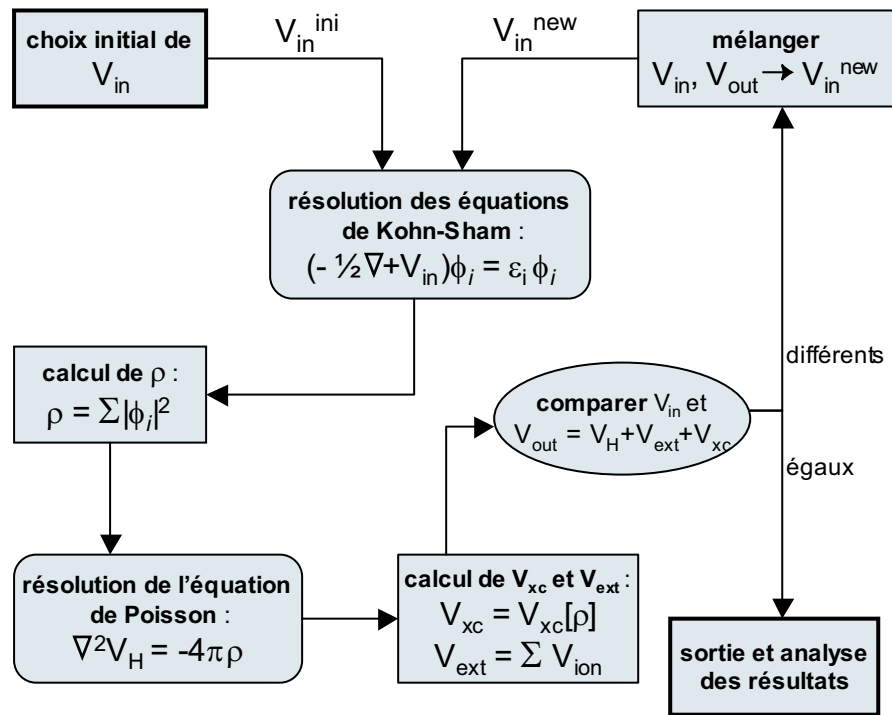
choix initial de
$V_{in}$

$V_{in}^{ini}$

$V_{in}^{new}$

mélanger
$V_{in}, V_{out} \rightarrow V_{in}^{new}$

résolution des équations de Kohn-Sham :
$(-\frac{1}{2}\nabla + V_{in})\phi_i = \varepsilon_i \phi_i$

différents

calcul de $\rho$ :
$\rho = \sum|\phi_i|^2$

comparer $V_{in}$ et
$V_{out} = V_H + V_{ext} + V_{xc}$

égaux

résolution de l'équation de Poisson :
$\nabla^2 V_H = -4\pi\rho$

calcul de $V_{xc}$ et $V_{ext}$ :
$V_{xc} = V_{xc}[\rho]$
$V_{ext} = \sum V_{ion}$

sortie et analyse des résultats